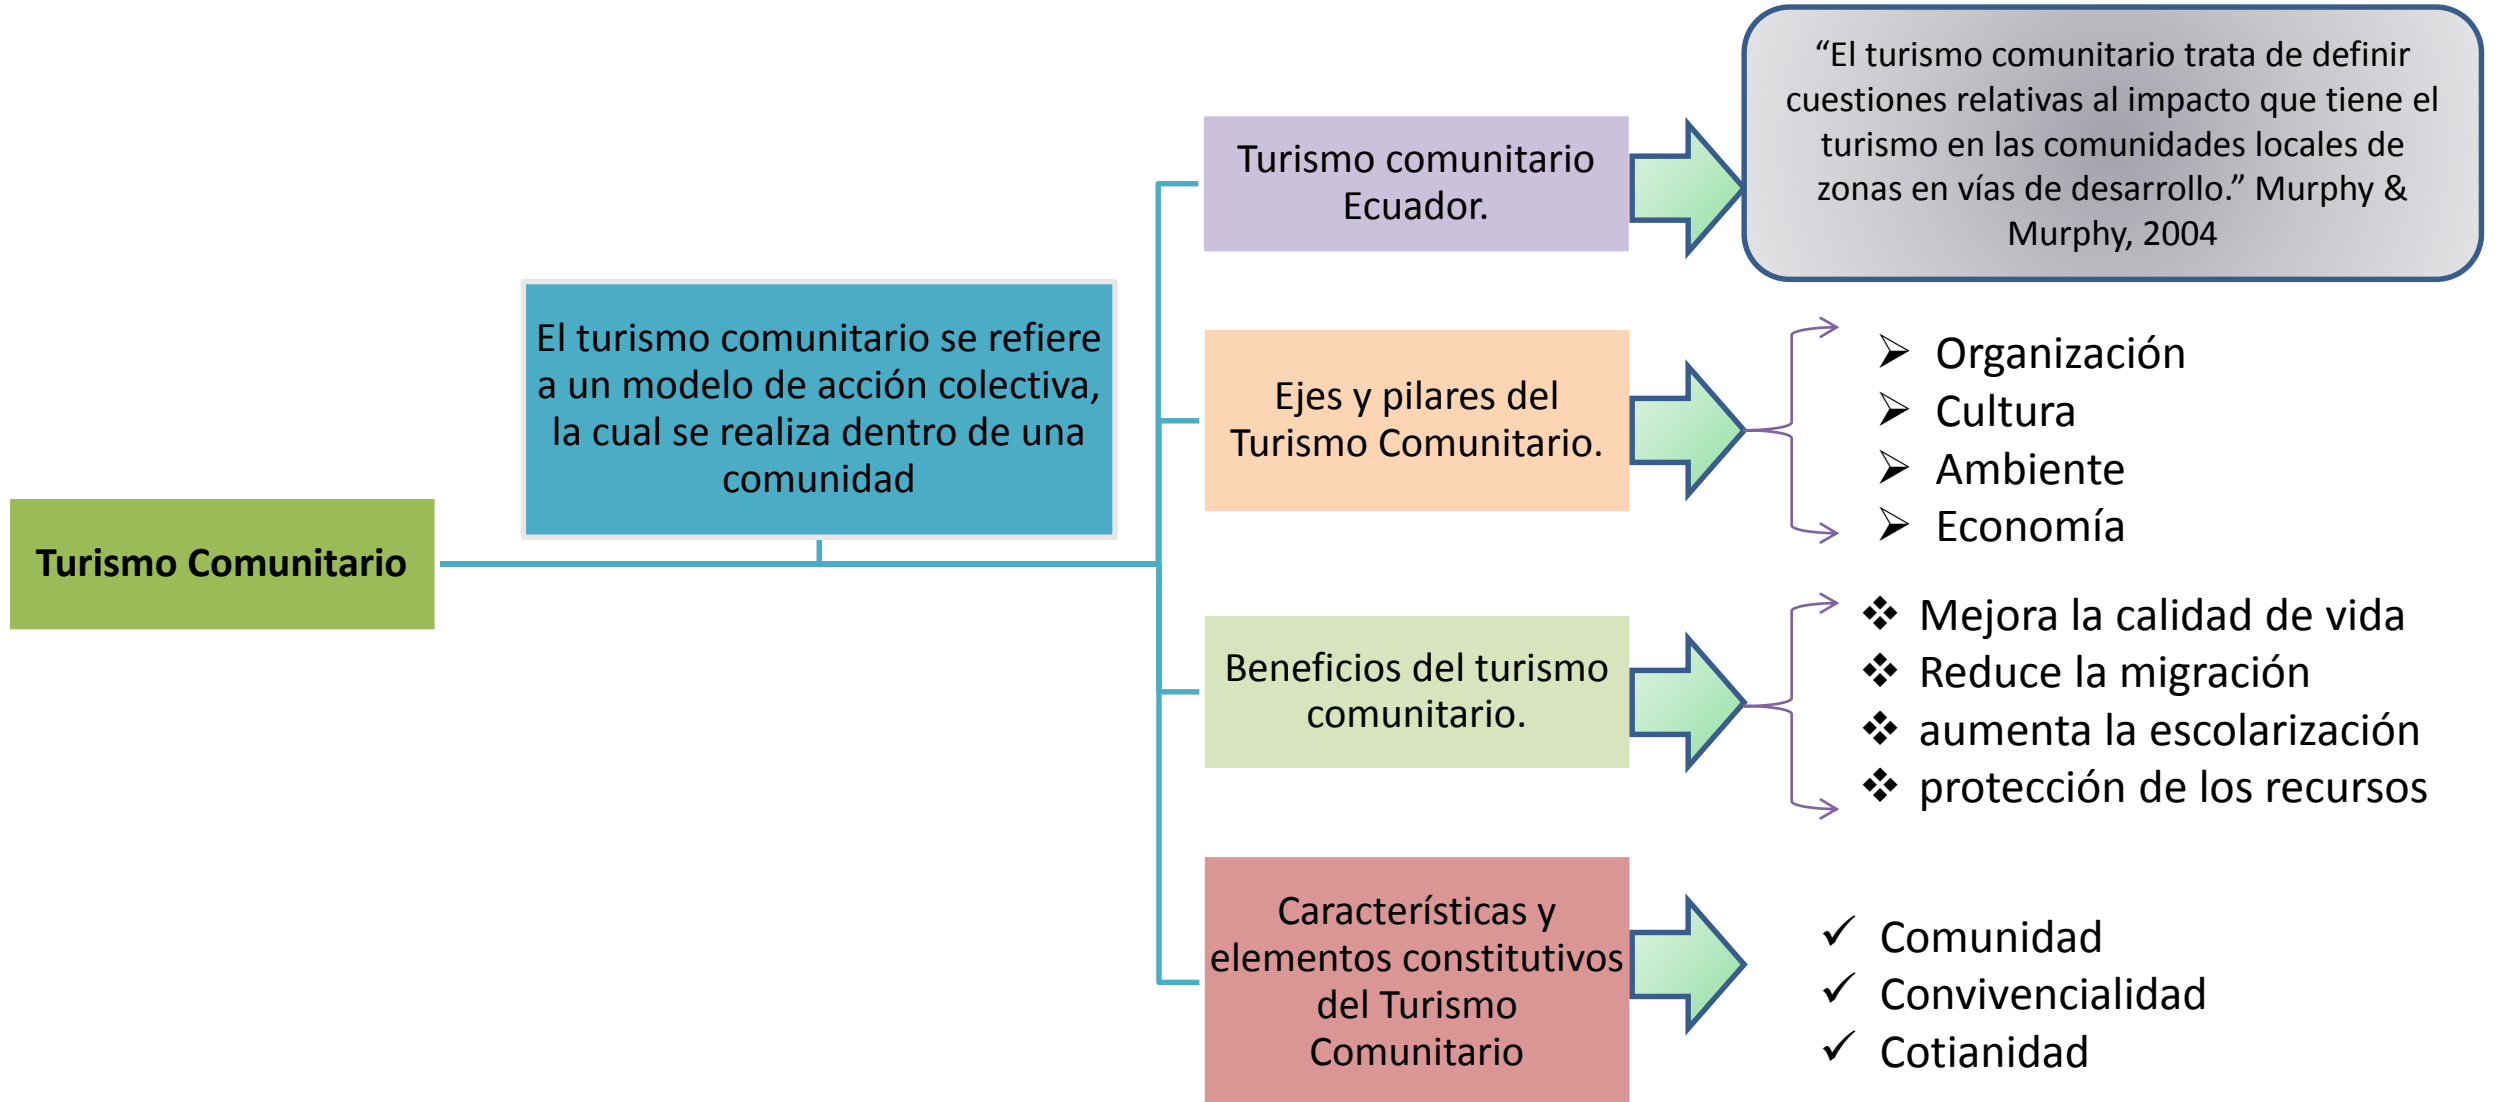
Turismo Comunitario

El turismo comunitario se refiere a un modelo de acción colectiva, la cual se realiza dentro de una comunidad

Turismo comunitario Ecuador.

“El turismo comunitario trata de definir cuestiones relativas al impacto que tiene el turismo en las comunidades locales de zonas en vías de desarrollo.” Murphy & Murphy, 2004

Ejes y pilares del Turismo Comunitario.

- Organización
- Cultura
- Ambiente
- Economía

Beneficios del turismo comunitario.

- Mejora la calidad de vida
- Reduce la migración
- aumenta la escolarización
- protección de los recursos

Características y elementos constitutivos del Turismo Comunitario

- ✓ Comunidad
- ✓ Convivencialidad
- ✓ Cotianidad